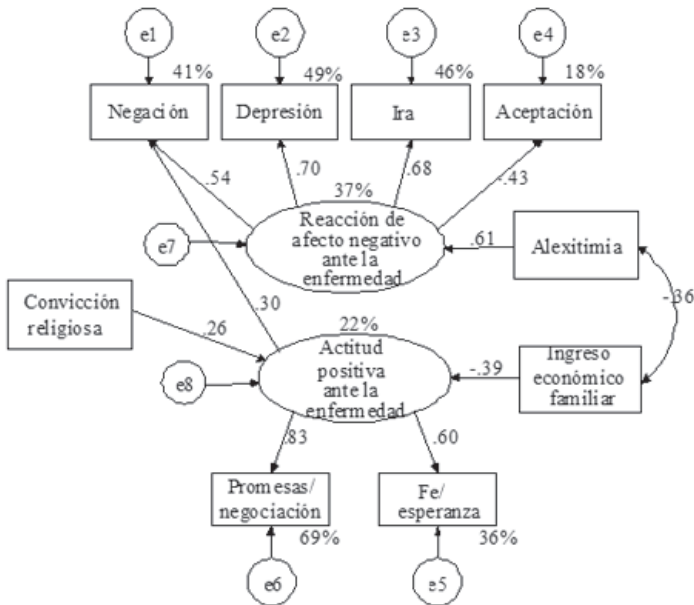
e1
41%
e2
49%
e3
46%
e4
18%
Negación
Depresión
Ira
Aceptación
.54
.70
.68
-.43
37%
Reacción de afecto negativo ante la enfermedad
e7
.61
Alexitimia
-.36
Convicción religiosa
.30
.26
22%
Actitud positiva ante la enfermedad
e8
-.39
Ingreso económico familiar
.83
.60
Promesas/ negociación
69%
Fe/ esperanza
36%
e6
e5